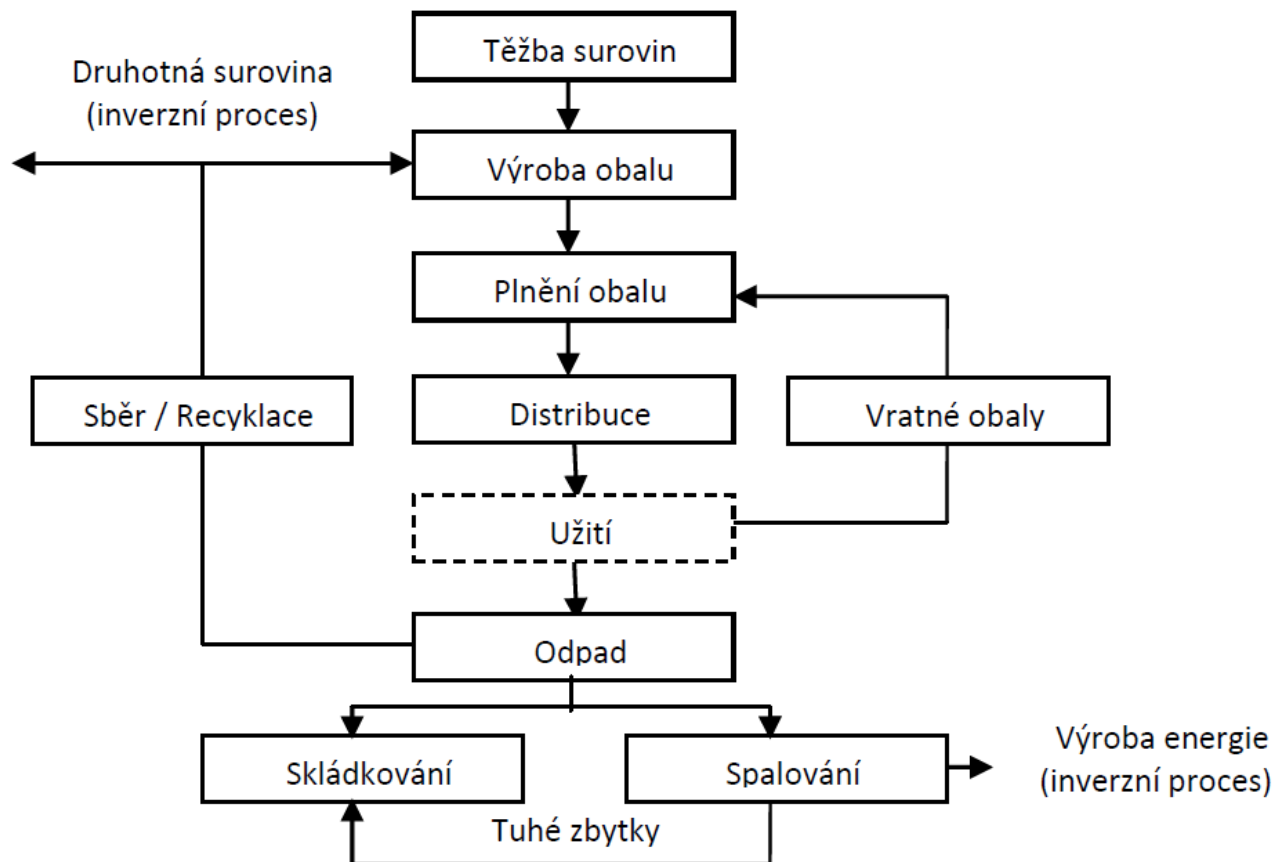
Těžba surovin

Druhotná surovina
(inverzní proces)

Výroba obalu

Plnění obalu

Sběr / Recyklace

Distribuce

Vratné obaly

Užití

Odpad

Skládkování

Spalování

Výroba energie
(inverzní proces)

Tuhé zbytky